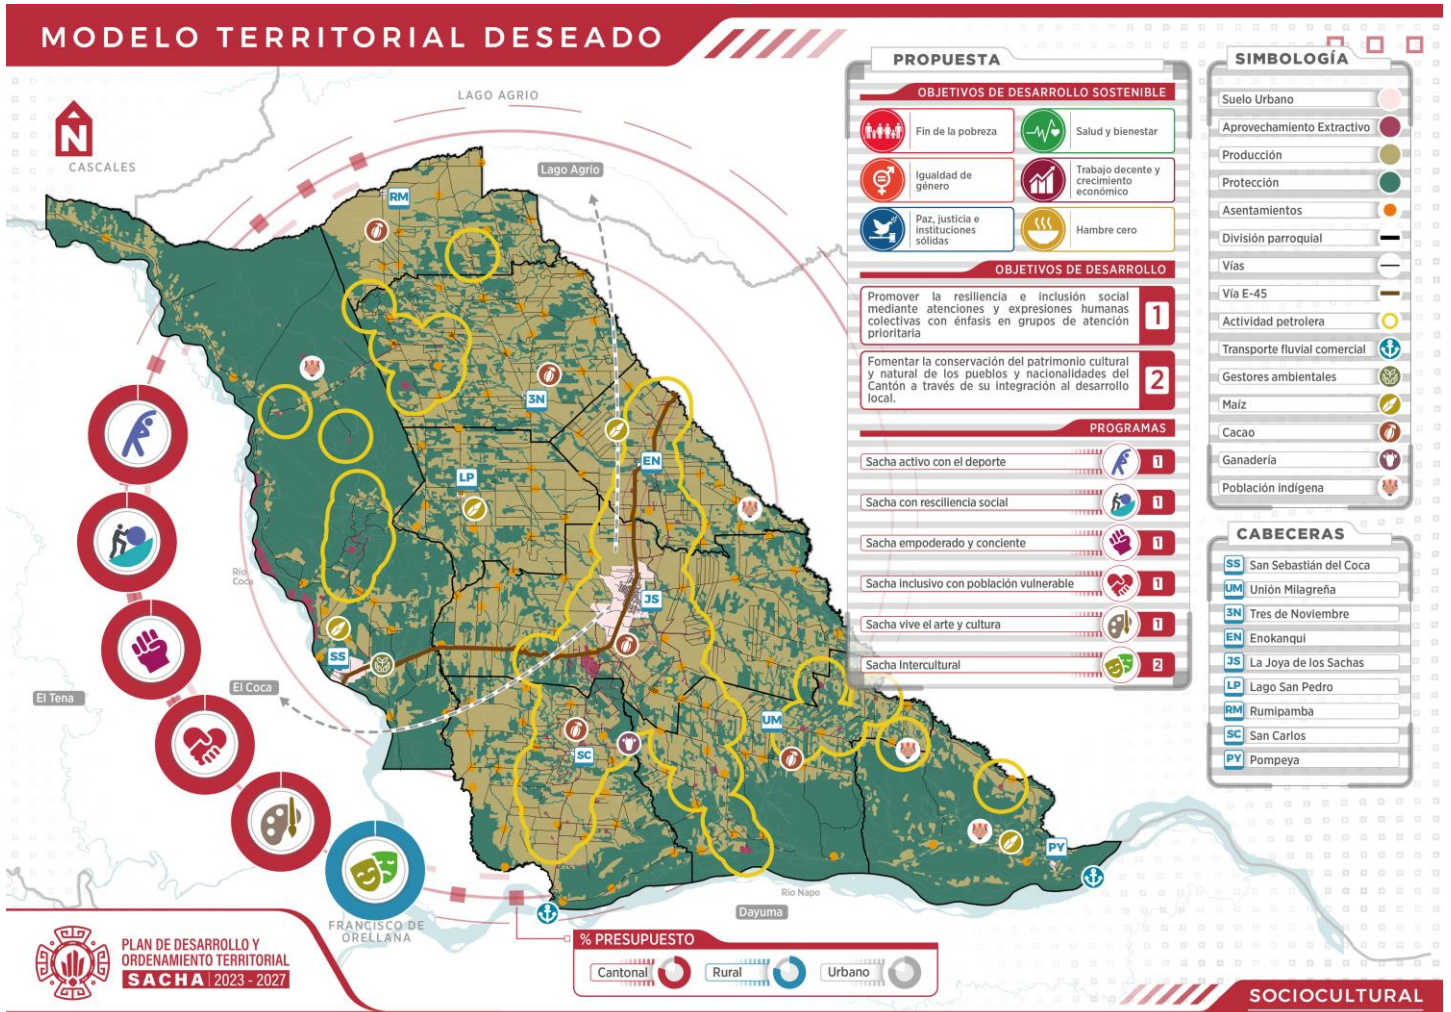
MODELO TERRITORIAL DESEADO

LAGO AGRIO

N
CASCALES

Lago Agrio

RM
3N
LP
EN
JS
SS
SC
UM
PY

Río Coca

El Tena
El Coca

Río Napo
Dayuma

FRANCISCO DE ORELLANA

PROPUESTA

OBJETIVOS DE DESARROLLO SOSTENIBLE

Fin de la pobreza
Salud y bienestar
Igualdad de género
Trabajo decente y crecimiento económico
Paz, justicia e instituciones sólidas
Hambre cero

OBJETIVOS DE DESARROLLO

Promover la resiliencia e inclusión social mediante atenciones y expresiones humanas colectivas con énfasis en grupos de atención prioritaria 1

Fomentar la conservación del patrimonio cultural y natural de los pueblos y nacionalidades del Cantón a través de su integración al desarrollo local. 2

PROGRAMAS

| | |
|---|---|
| Sacha activo con el deporte | 1 |
| Sacha con resciliencia social | 1 |
| Sacha empoderado y conciente | 1 |
| Sacha inclusivo con población vulnerable | 1 |
| Sacha vive el arte y cultura | 1 |
| Sacha Intercultural | 2 |

SIMBOLOGÍA

Suelo Urbano
Aprovechamiento Extractivo
Producción
Protección
Asentamientos
División parroquial
Vías
Vía E-45
Actividad petrolera
Transporte fluvial comercial
Gestores ambientales
Maíz
Cacao
Ganadería
Población indígena

CABECERAS

| | |
|---|---|
| SS | San Sebastián del Coca |
| UM | Unión Milagreña |
| 3N | Tres de Noviembre |
| EN | Enokanqui |
| JS | La Joya de los Sachas |
| LP | Lago San Pedro |
| RM | Rumipamba |
| SC | San Carlos |
| PY | Pompeya |

PLAN DE DESARROLLO Y ORDENAMIENTO TERRITORIAL
SACHA 2023 - 2027

% PRESUPUESTO
Cantonal
Rural
Urbano

SOCIOCULTURAL